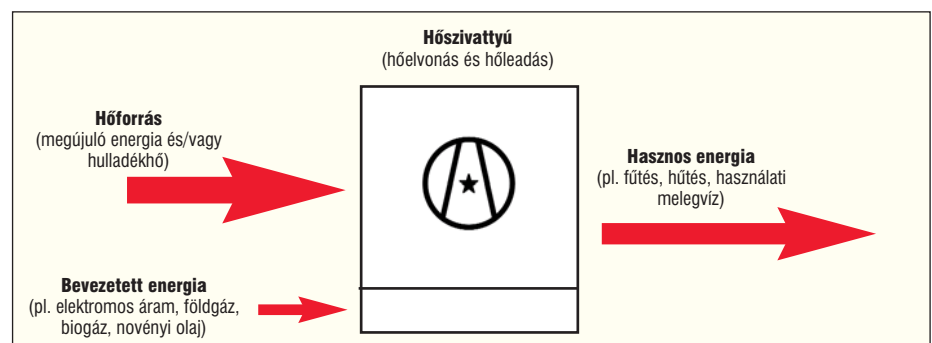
Hőszivattyú
(hőelvonás és hőleadás)

Hőforrás
(megújuló energia és/vagy hulladékhő)

Hasznos energia
(pl. fűtés, hűtés, használati melegvíz)

Bevezetett energia
(pl. elektromos áram, földgáz, biogáz, növényi olaj)